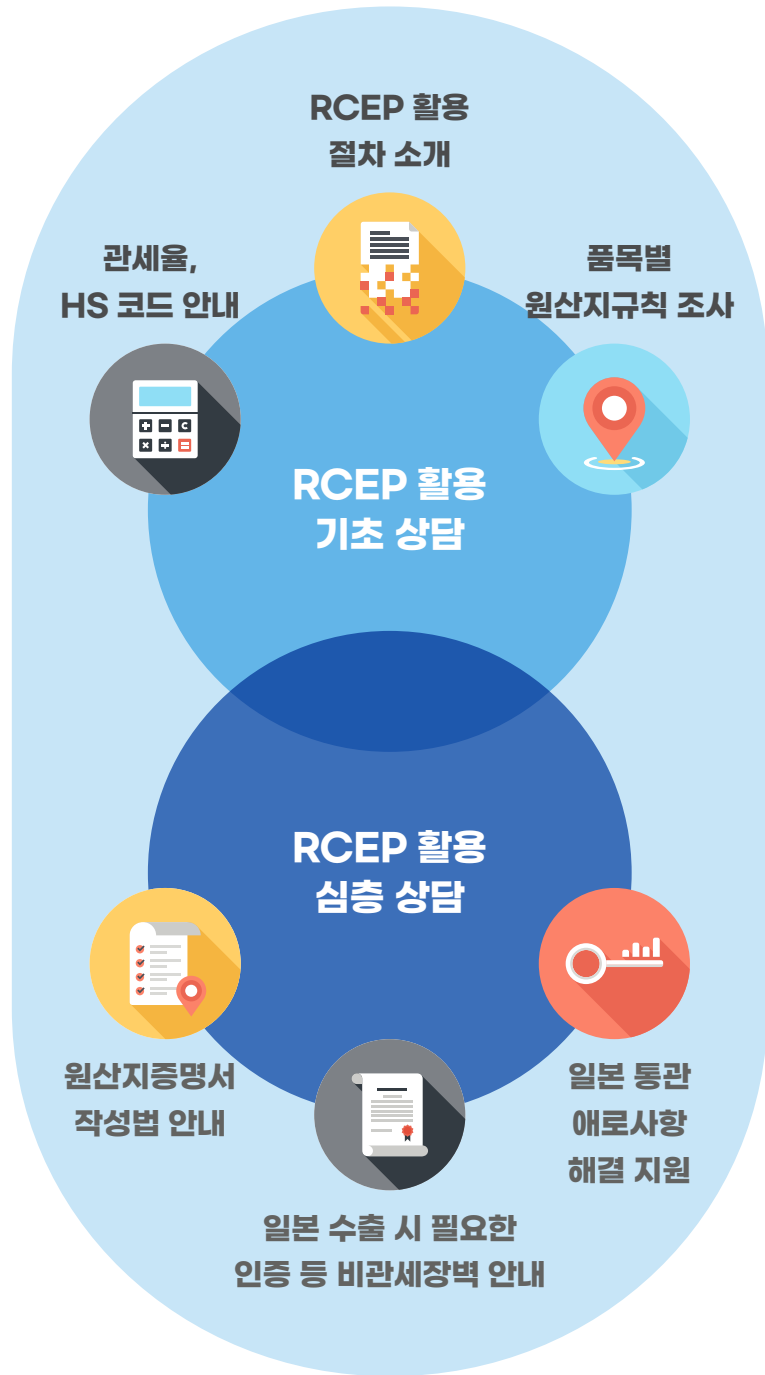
RCEP 활용
절차 소개

관세율,
HS 코드 안내

품목별
원산지규칙 조사

RCEP 활용
기초 상담

RCEP 활용
심층 상담

원산지증명서
작성법 안내

일본 통관
애로사항
해결 지원

일본 수출 시 필요한
인증 등 비관세장벽 안내